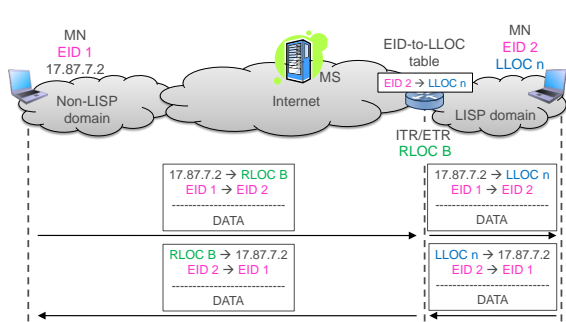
MN
EID 1
17.87.7.2

Non-LISP domain

MS

Internet

EID-to-LLOC table
EID 2 → LLOC n

MN
EID 2
LLOC n

LISP domain

ITR/ETR
RLOC B

17.87.7.2 → RLOC B
EID 1 → EID 2
---------------------------
DATA

17.87.7.2 → LLOC n
EID 1 → EID 2
---------------------------
DATA

RLOC B → 17.87.7.2
EID 2 → EID 1
---------------------------
DATA

LLOC n → 17.87.7.2
EID 2 → EID 1
---------------------------
DATA